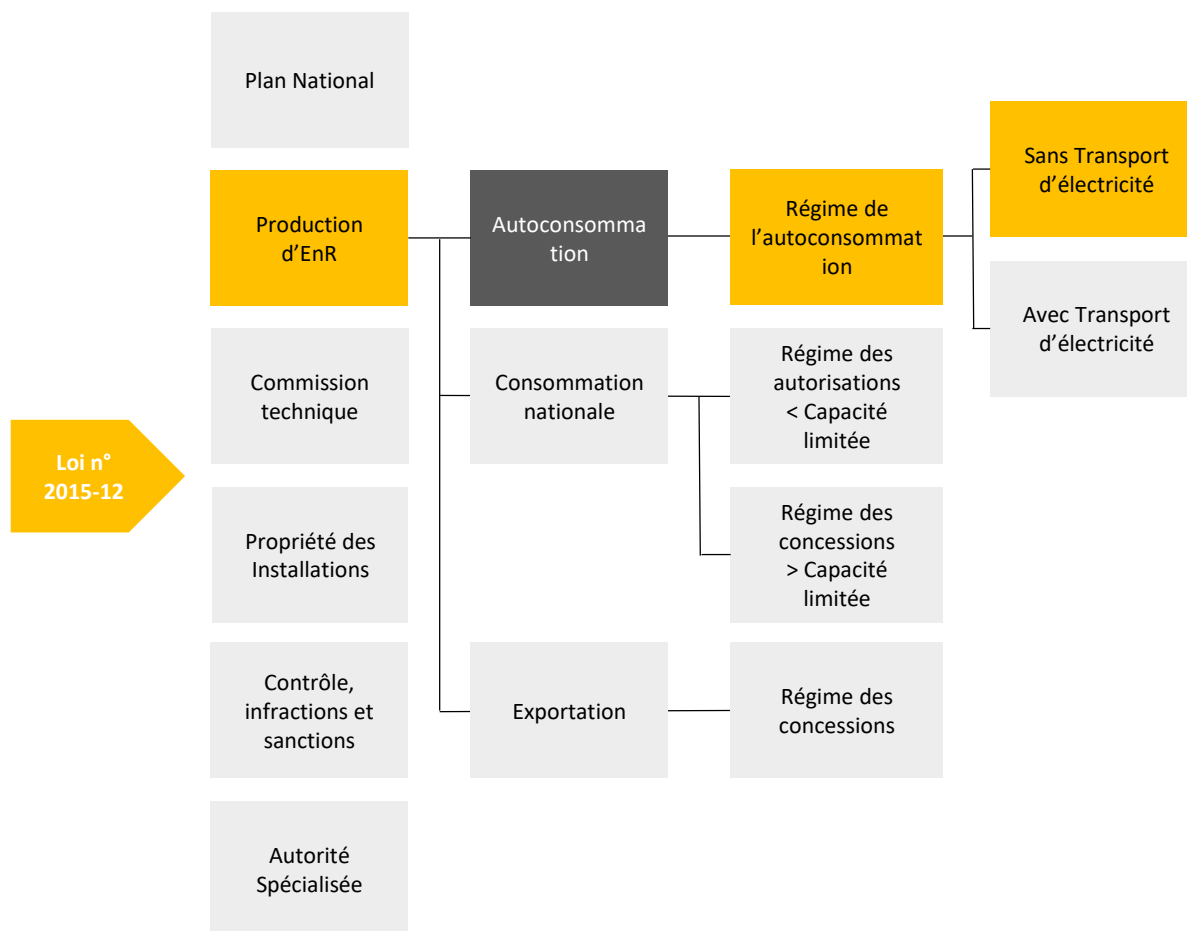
Loi n° 2015-12

Plan National

Production d'EnR

Commission technique

Propriété des Installations

Contrôle, infractions et sanctions

Autorité Spécialisée

Autoconsommation

Consommation nationale

Exportation

Régime de l'autoconsommation

Régime des autorisations < Capacité limitée

Régime des concessions > Capacité limitée

Régime des concessions

Sans Transport d'électricité

Avec Transport d'électricité